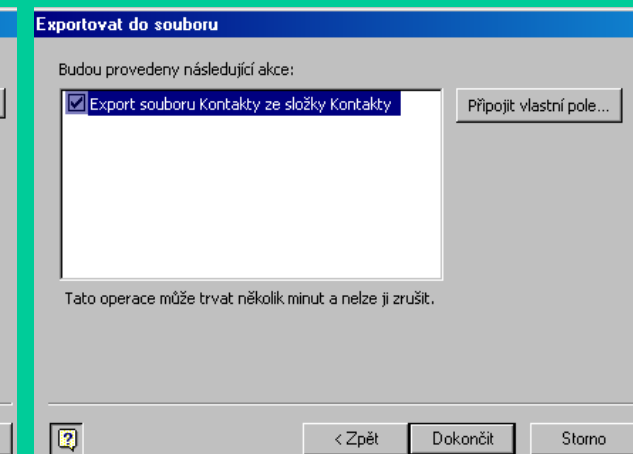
Exportovat do souboru

Budou provedeny následující akce:

Export souboru Kontakty ze složky Kontakty

Připojit vlastní pole...

Tato operace může trvat několik minut a nelze ji zrušit.

< Zpět
Dokončit
Storno